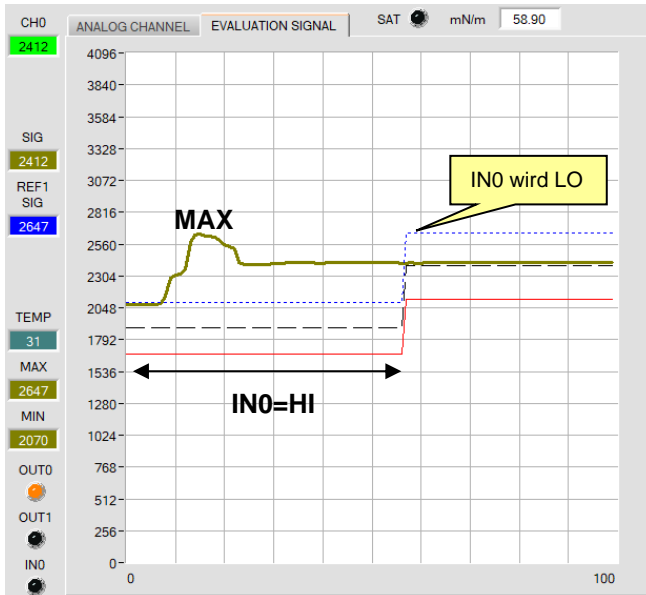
CH0
2412
ANALOG CHANNEL
EVALUATION SIGNAL
SAT
mN/m
58.90

SIG
2412
REF1
SIG
2647

TEMP
31
MAX
2647
MIN
2070
OUT0
OUT1
IN0

4096
3840
3584
3328
3072
2816
2560
2304
2048
1792
1536
1280
1024
768
512
256
0
0
100

MAX
IN0 wird LO
IN0=HI